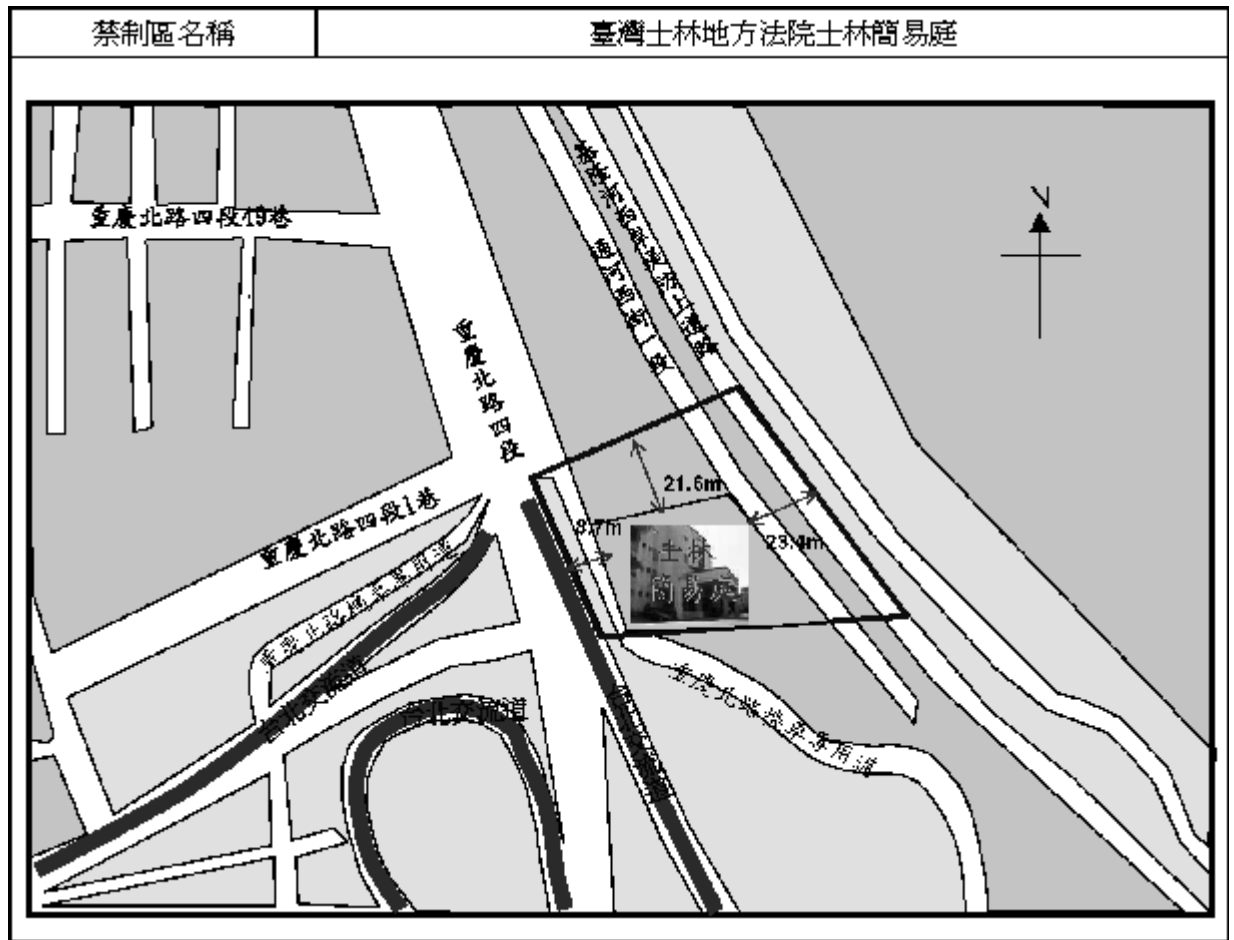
| 禁制區名稱 | 臺灣士林地方法院士林簡易庭 |
|---|---|

N

重慶北路四段178巷

基隆河右岸堤防上道路

環河西街一段

重慶北路四段

21.6m

9.7m

23.4m

士林簡易庭

重慶北路四段1巷

重慶北路匝道

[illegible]交流道

台北交流道

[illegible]交流道

重慶北路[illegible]匝道